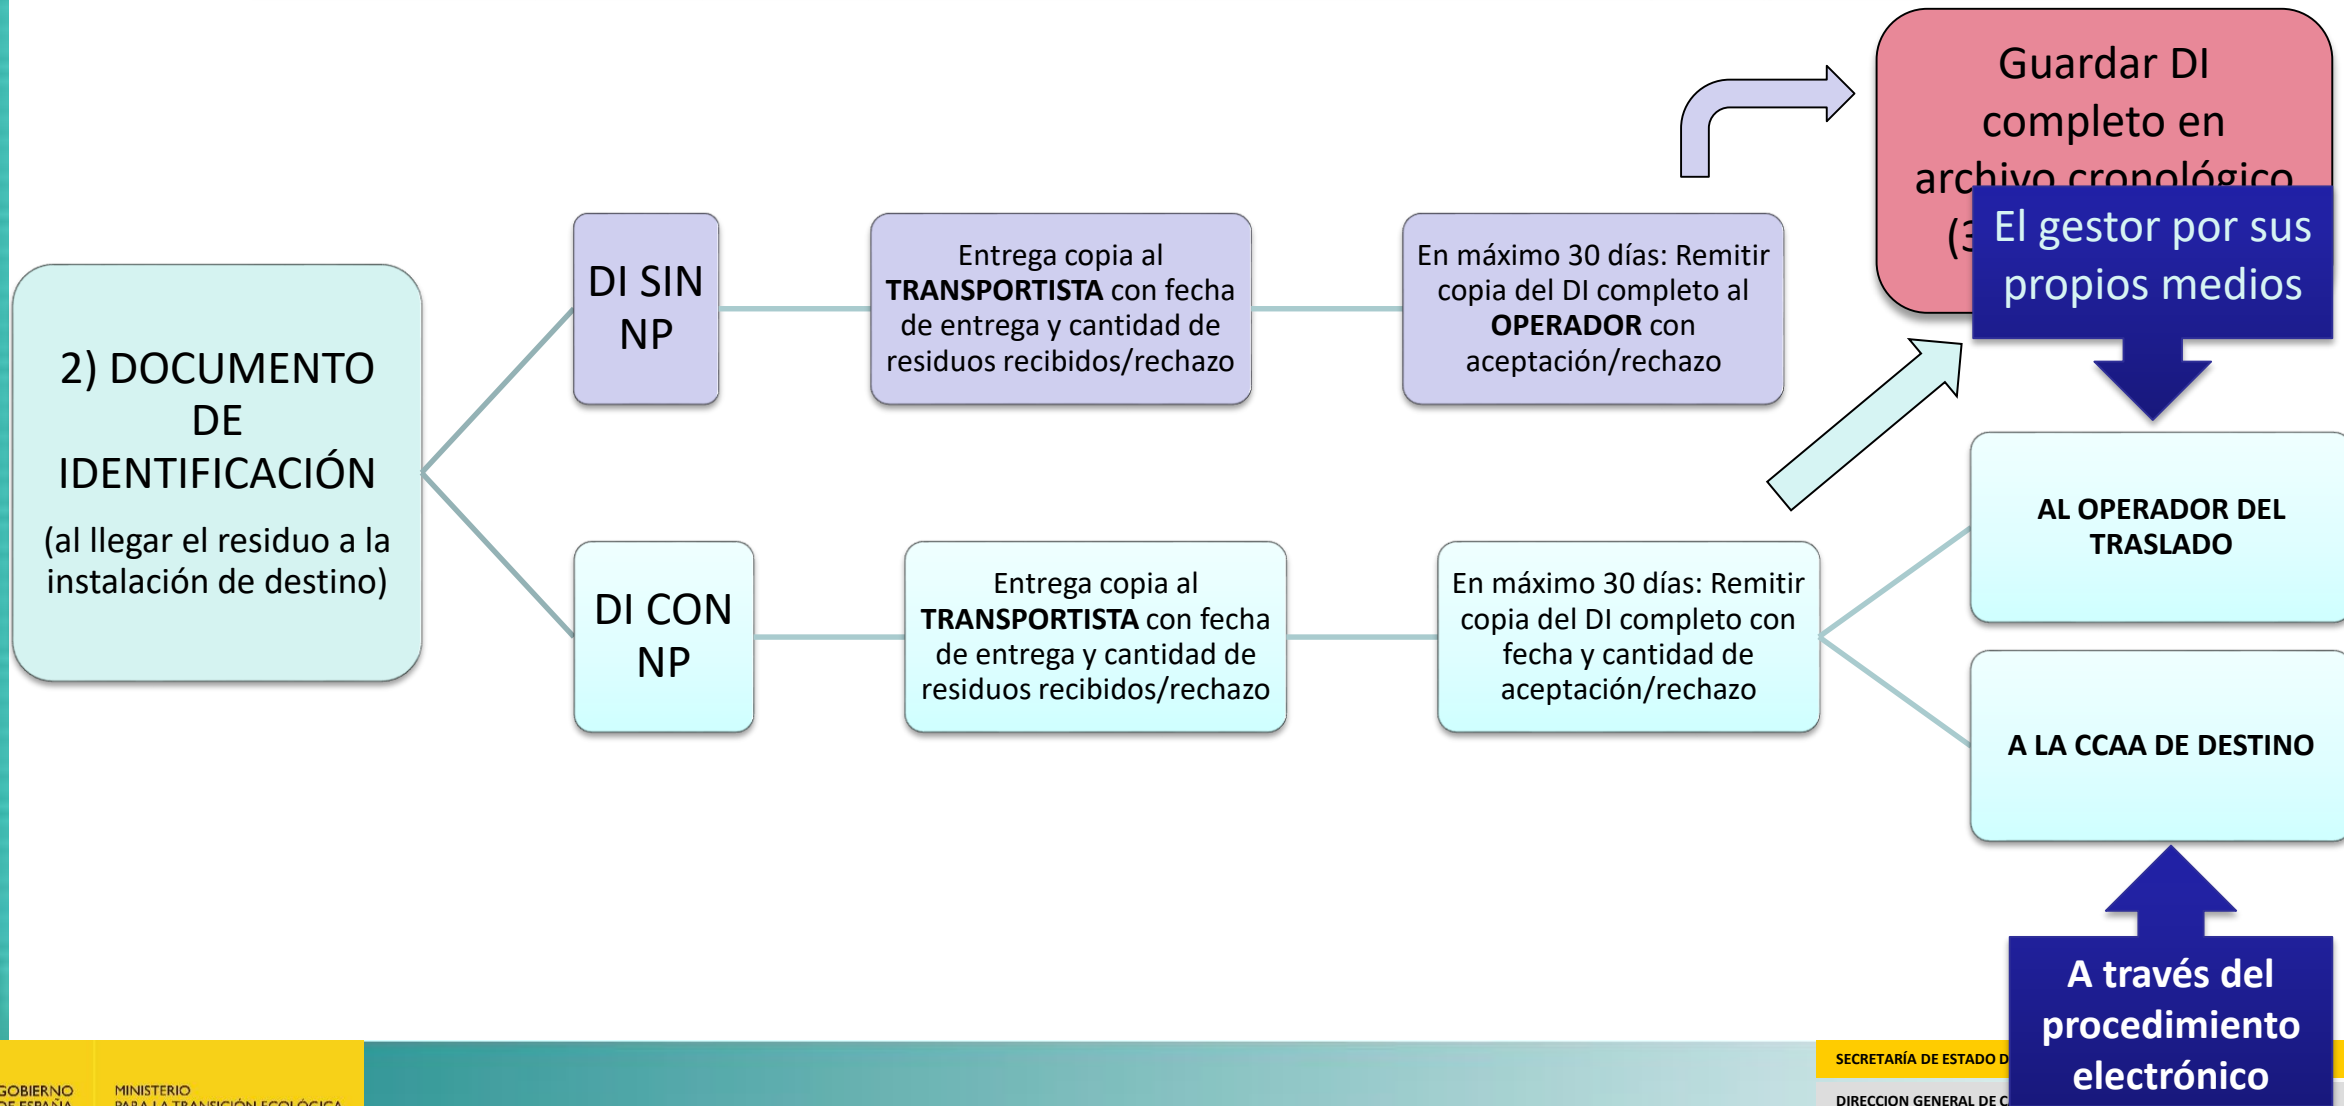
2) DOCUMENTO DE IDENTIFICACIÓN

(al llegar el residuo a la instalación de destino)

DI SIN NP

Entrega copia al **TRANSPORTISTA** con fecha de entrega y cantidad de residuos recibidos/rechazo

En máximo 30 días: Remitir copia del DI completo al **OPERADOR** con aceptación/rechazo

Guardar DI completo en archivo cronológico (3 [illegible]

El gestor por sus propios medios

DI CON NP

Entrega copia al **TRANSPORTISTA** con fecha de entrega y cantidad de residuos recibidos/rechazo

En máximo 30 días: Remitir copia del DI completo con fecha y cantidad de aceptación/rechazo

AL OPERADOR DEL TRASLADO

A LA CCAA DE DESTINO

A través del procedimiento electrónico

GOBIERNO DE ESPAÑA
MINISTERIO PARA LA TRANSICIÓN ECOLÓGICA
SECRETARÍA DE ESTADO D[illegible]
DIRECCION GENERAL DE C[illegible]